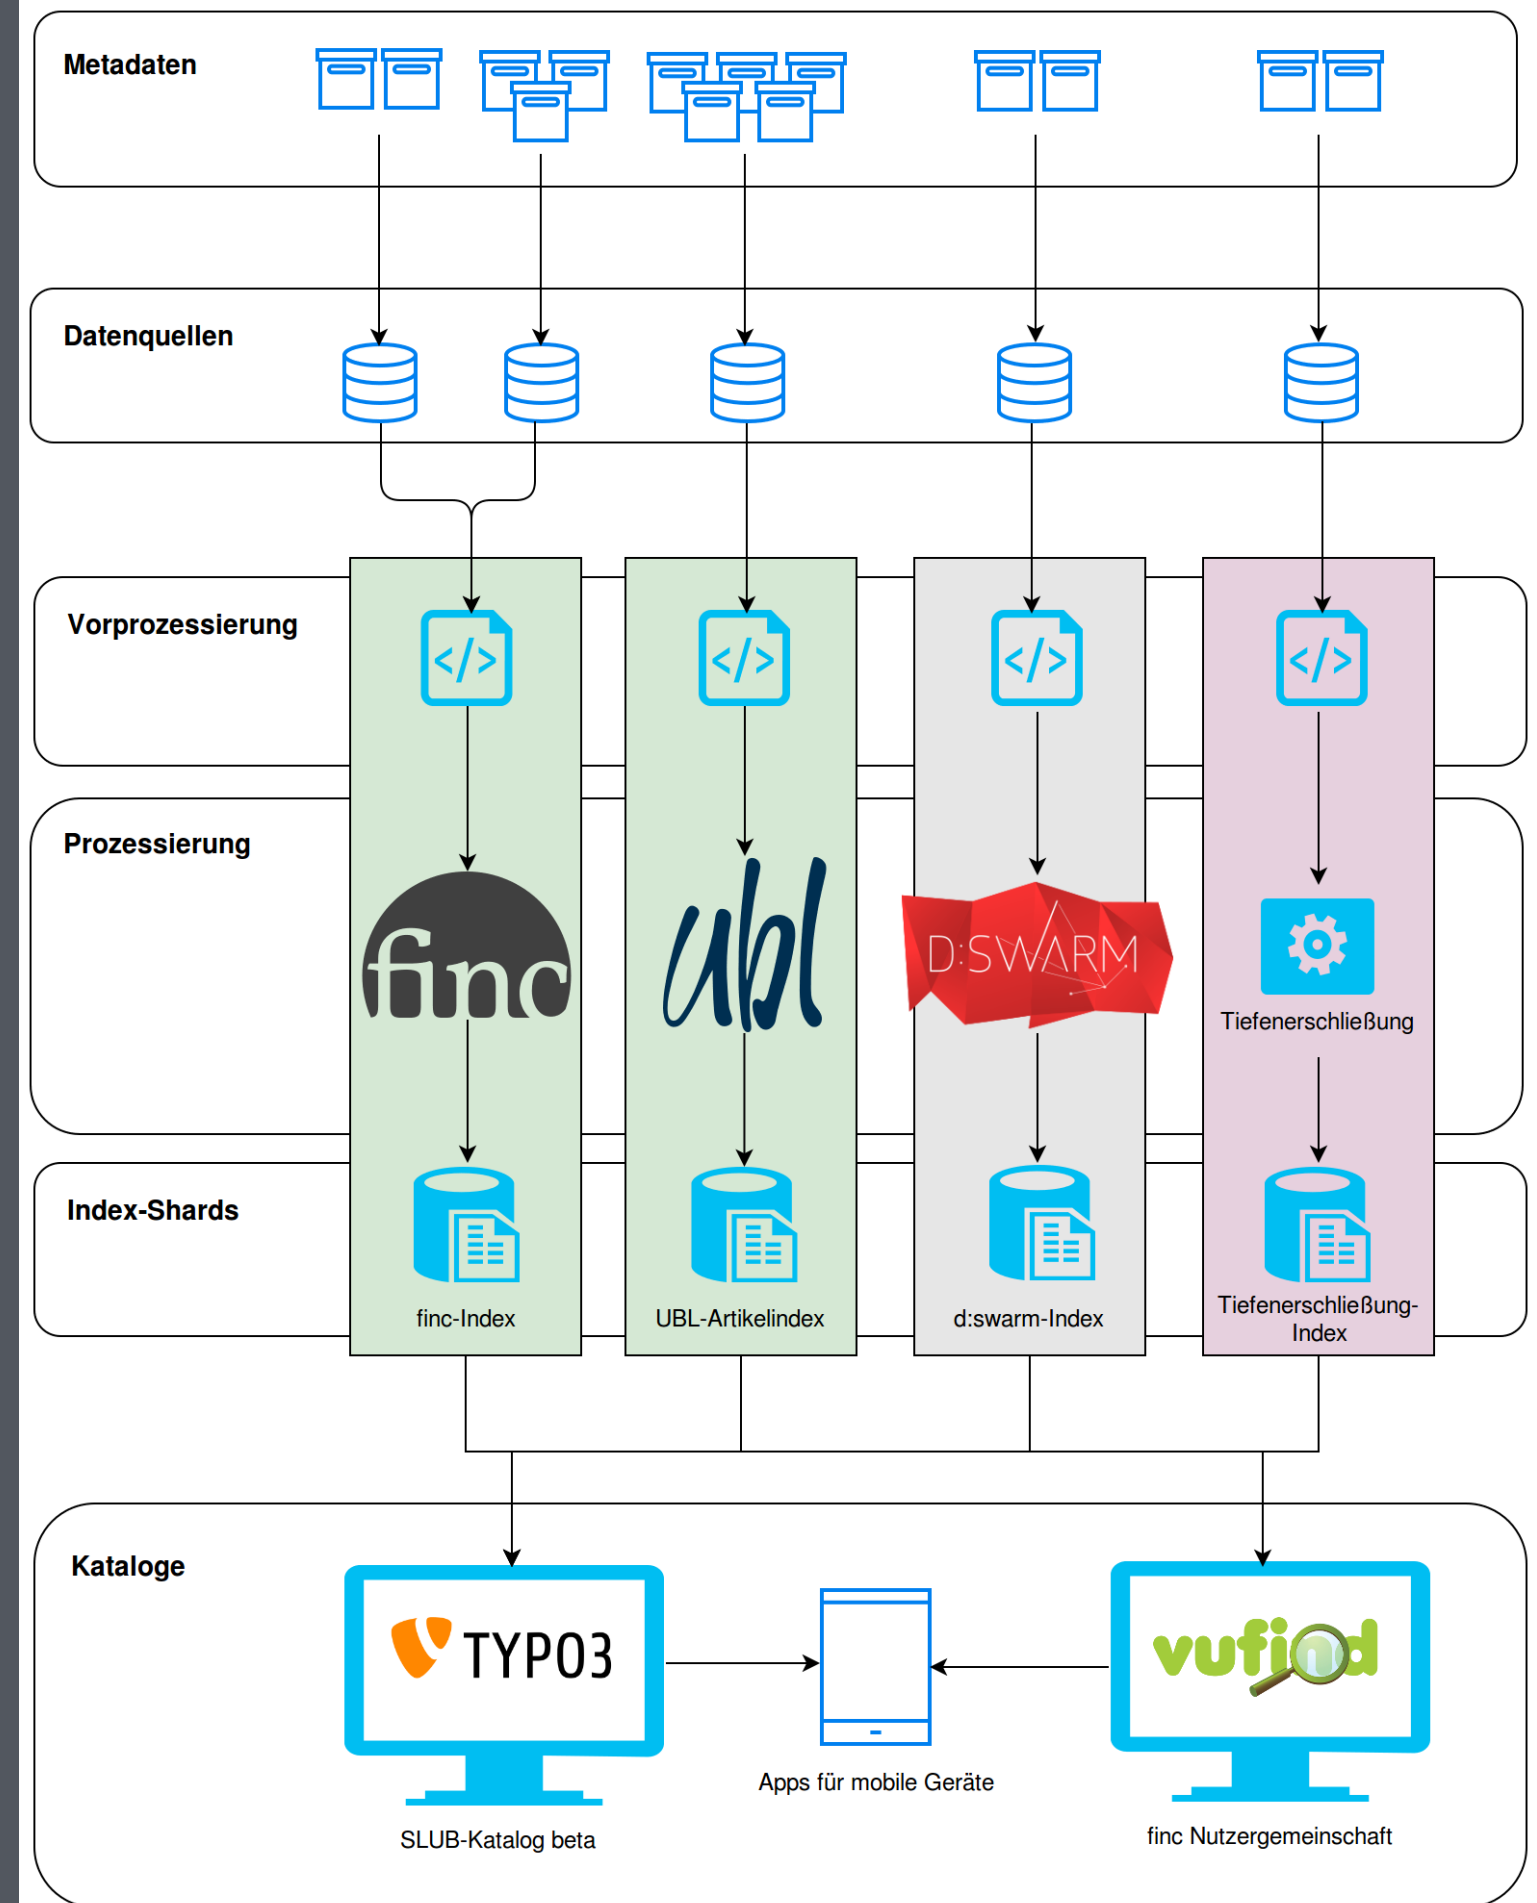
Metadaten

Datenquellen

Vorprozessierung

Prozessierung

finc

ubl

D:SWARM

Tiefenerschließung

Index-Shards

finc-Index

UBL-Artikelindex

d:swarm-Index

Tiefenerschließung-Index

Kataloge

TYPO3

vufind

Apps für mobile Geräte

SLUB-Katalog beta

finc Nutzergemeinschaft